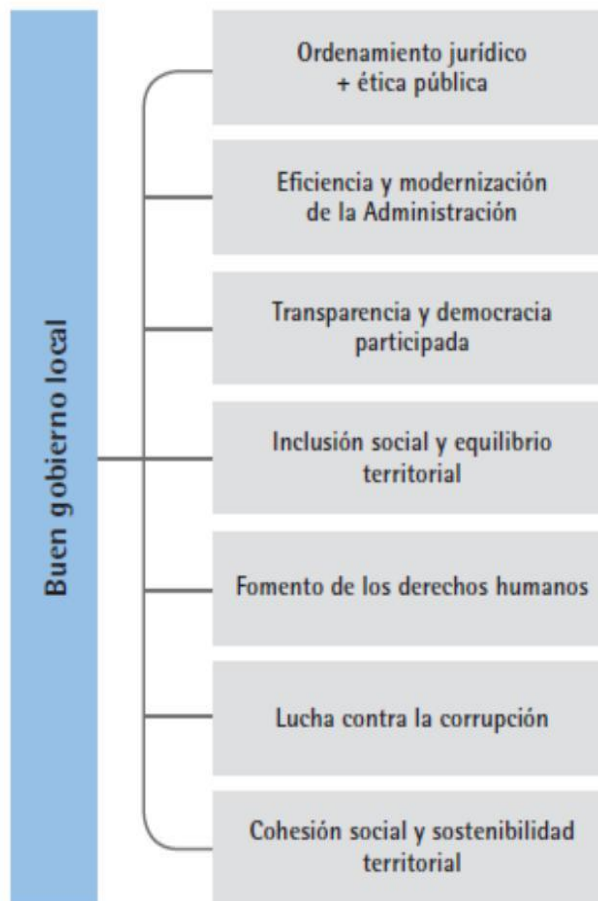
Buen gobierno local

Ordenamiento jurídico + ética pública

Eficiencia y modernización de la Administración

Transparencia y democracia participada

Inclusión social y equilibrio territorial

Fomento de los derechos humanos

Lucha contra la corrupción

Cohesión social y sostenibilidad territorial